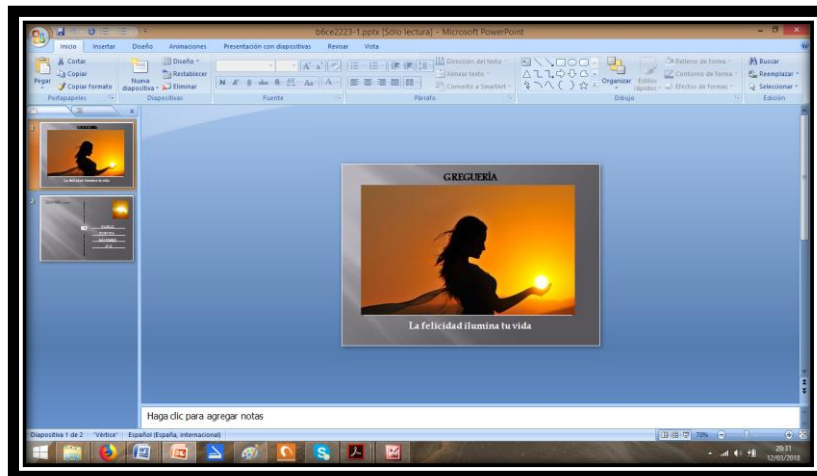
b6ce2223-1.pptx [Sólo lectura] - Microsoft PowerPoint

Inicio Insertar Diseño Animaciones Presentación con diapositivas Revisar Vista

Cortar
Copiar
Pegar
Copiar formato
Portapapeles
Nueva diapositiva
Diseño
Restablecer
Eliminar
Diapositivas
Fuente
Dirección del texto
Alinear texto
Convertir a SmartArt
Párrafo
Organizar
Estilos rápidos
Relleno de forma
Contorno de forma
Efectos de formas
Dibujo
Buscar
Reemplazar
Seleccionar
Edición

1
2

GREGUERÍA

La felicidad ilumina tu vida

Haga clic para agregar notas

Diapositiva 1 de 2 "Vértice" Español (España, internacional)

70%

20:31
12/03/2018